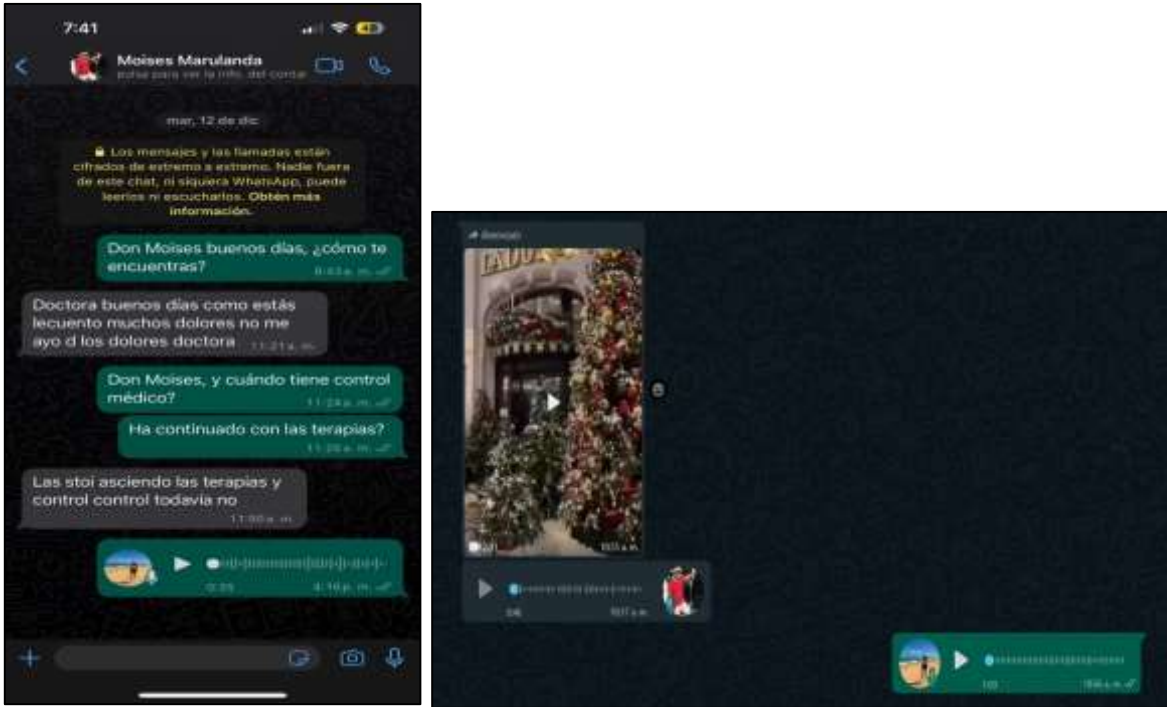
7:41

Moises Marulanda
toca para ver la info. del contacto

mar, 12 de dic

🔒 Los mensajes y las llamadas están cifrados de extremo a extremo. Nadie fuera de este chat, ni siquiera WhatsApp, puede leerlos ni escucharlos. Obtén más información.

Don Moises buenos días, ¿cómo te encuentras?
8:43 a. m.

Doctora buenos días como estás lecuento muchos dolores no me ayo d los dolores doctora
11:21 a. m.

Don Moises, y cuándo tiene control médico?
11:24 a. m.

Ha continuado con las terapias?
11:25 a. m.

Las stoi asciendo las terapias y control control todavia no
11:30 a. m.

0:25
4:16 p. m.

Reenviado

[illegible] a. m.

0:16
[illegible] a. m.

1:02
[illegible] a. m.